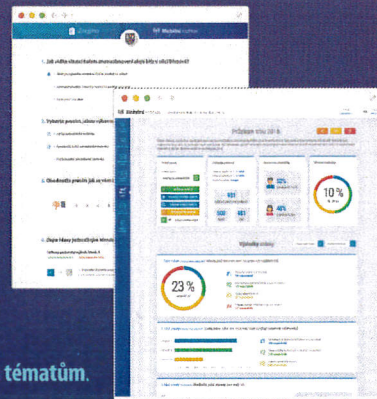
Mobilní rozhraní

1. Jak vnímáte situaci kolem znovuotevření obecní knihovny v obci Březnová?

2. Vyberte prosím, zda se vám...

3. Ohodnoťte prosím, jak se vám...

4. Zapo hlasy jednotlivých témat...

Průzkum obce 2019

101

10 %

23 %

Výsledky obšírky

tématům.